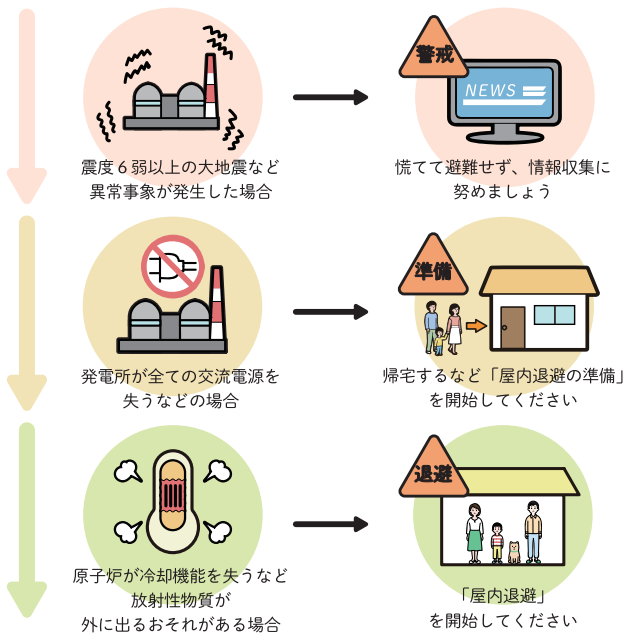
震度６弱以上の大地震など異常事象が発生した場合

警戒

NEWS

慌てて避難せず、情報収集に努めましょう

発電所が全ての交流電源を失うなどの場合

準備

帰宅するなど「屋内退避の準備」を開始してください

原子炉が冷却機能を失うなど放射性物質が外に出るおそれがある場合

退避

「屋内退避」を開始してください